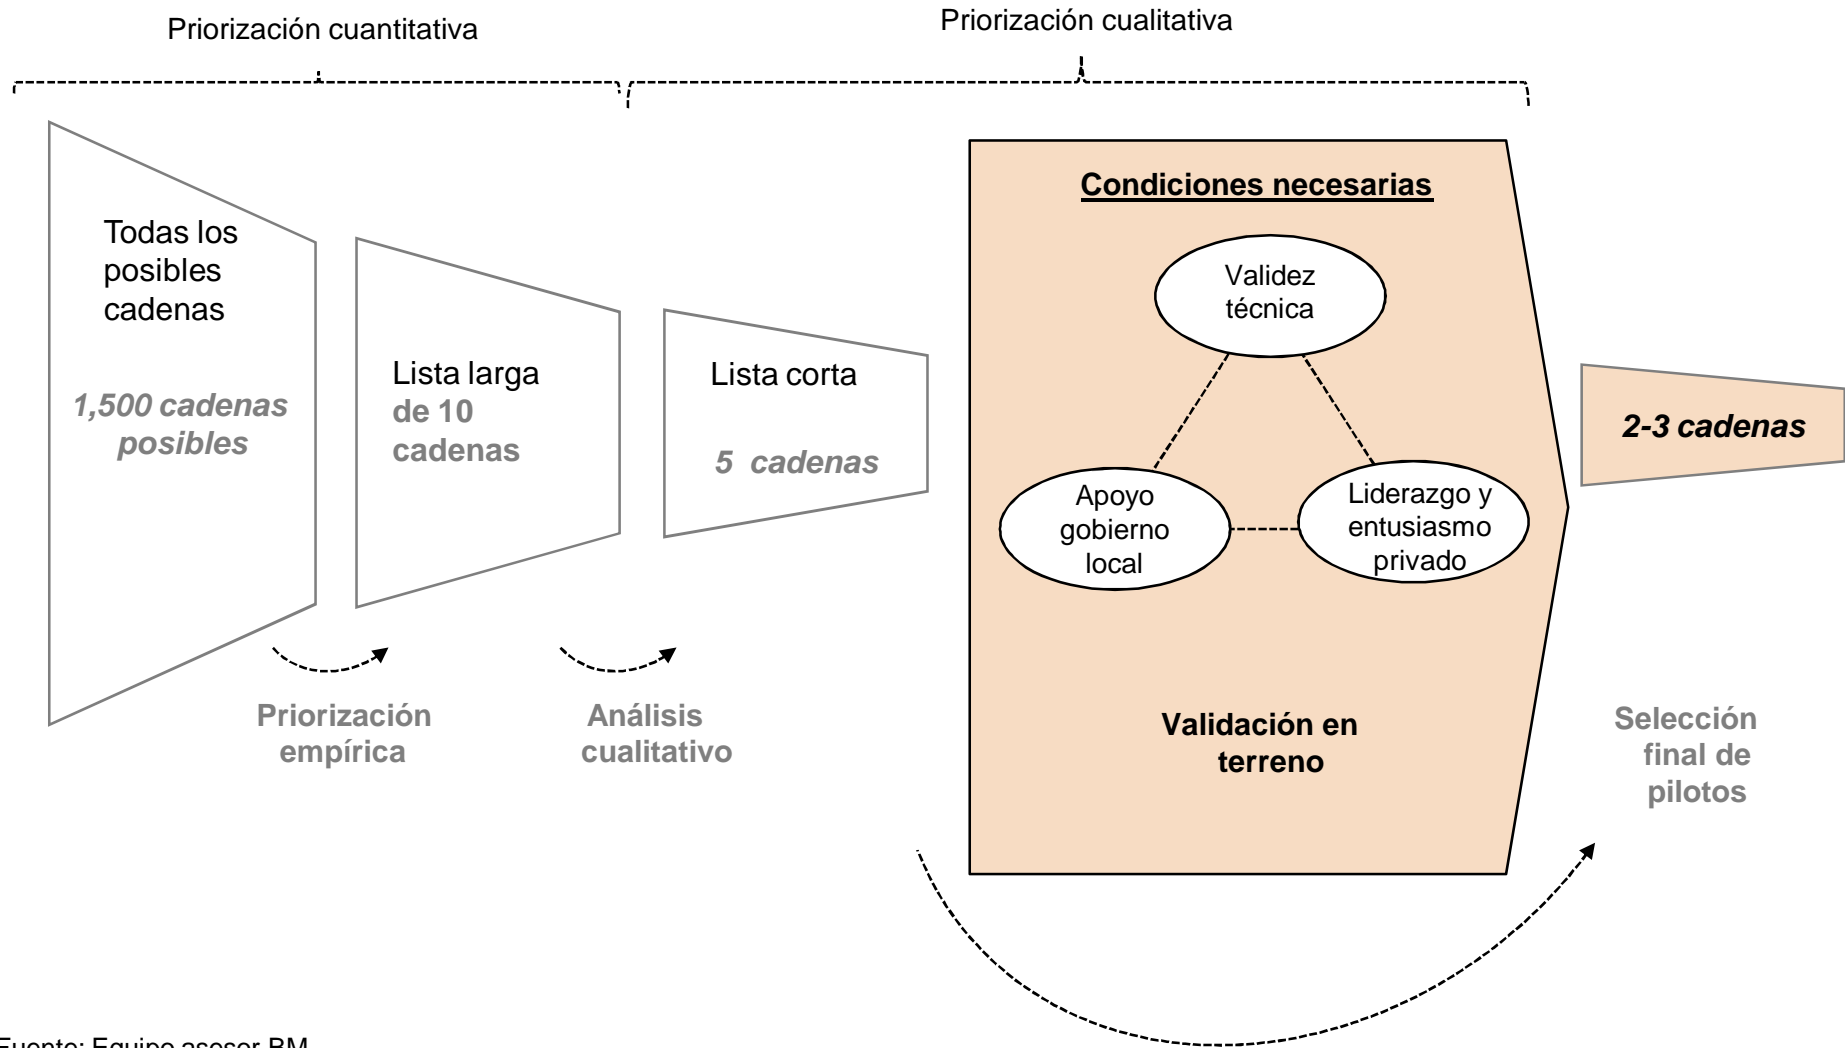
Priorización cuantitativa

Priorización cualitativa

Todas los posibles cadenas

1,500 cadenas posibles

Lista larga de 10 cadenas

Lista corta

5 cadenas

Condiciones necesarias

Validez técnica

Apoyo gobierno local

Liderazgo y entusiasmo privado

2-3 cadenas

Priorización empírica

Análisis cualitativo

Validación en terreno

Selección final de pilotos

Fuente: Equipo asesor BM